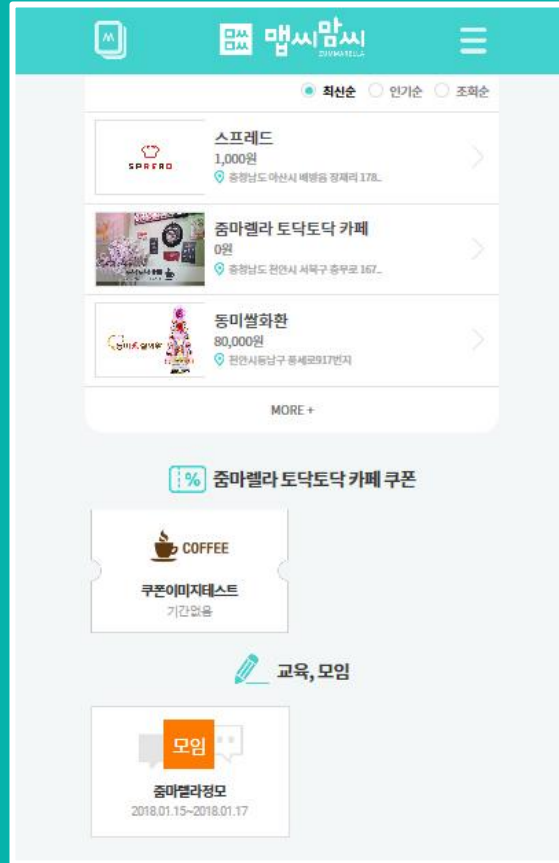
맵씨맘씨
ZUMMARELLA

최신순 인기순 조회순

SPREAD
스프레드
1,000원
충청남도 아산시 배방읍 장재리 178...

줌마렐라 토닥토닥 카페
0원
충청남도 천안시 서북구 충무로 167...

동미쌀화환
80,000원
천안시동남구 풍세로917번지

MORE +

% 줌마렐라 토닥토닥 카페 쿠폰

COFFEE
쿠폰이미지테스트
기간없음

교육, 모임

모임
줌마렐라정모
2018.01.15~2018.01.17